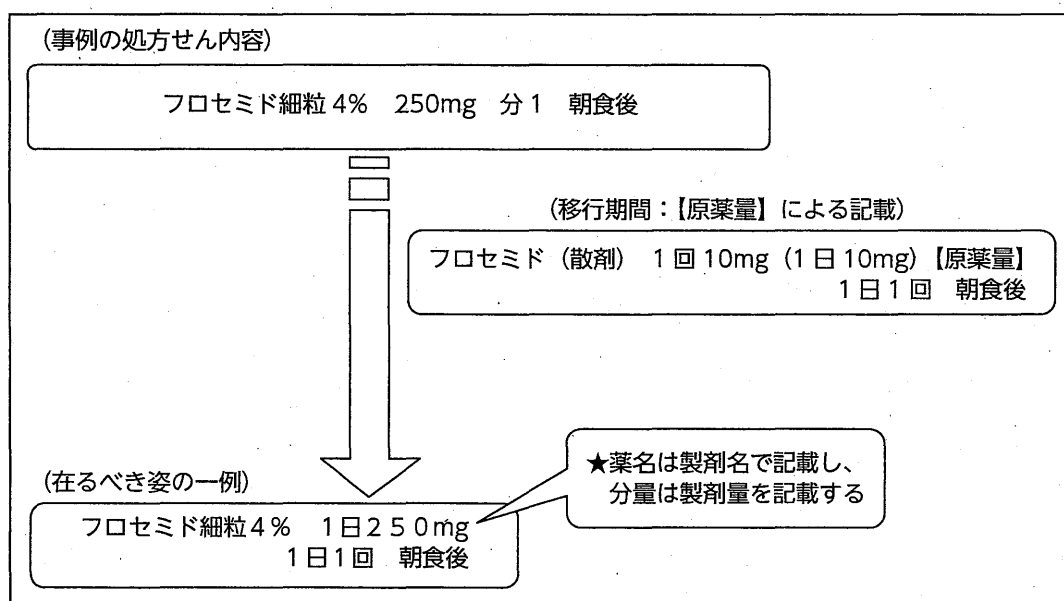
（事例の処方せん内容）

フロセミド細粒 4%　250mg　分 1　朝食後

（移行期間：【原薬量】による記載）

フロセミド（散剤）　1 回 10mg（1 日 10mg）【原薬量】
1 日 1 回　朝食後

（在るべき姿の一例）

フロセミド細粒４%　1日２５０mg
1日1回　朝食後

★薬名は製剤名で記載し、
分量は製剤量を記載する